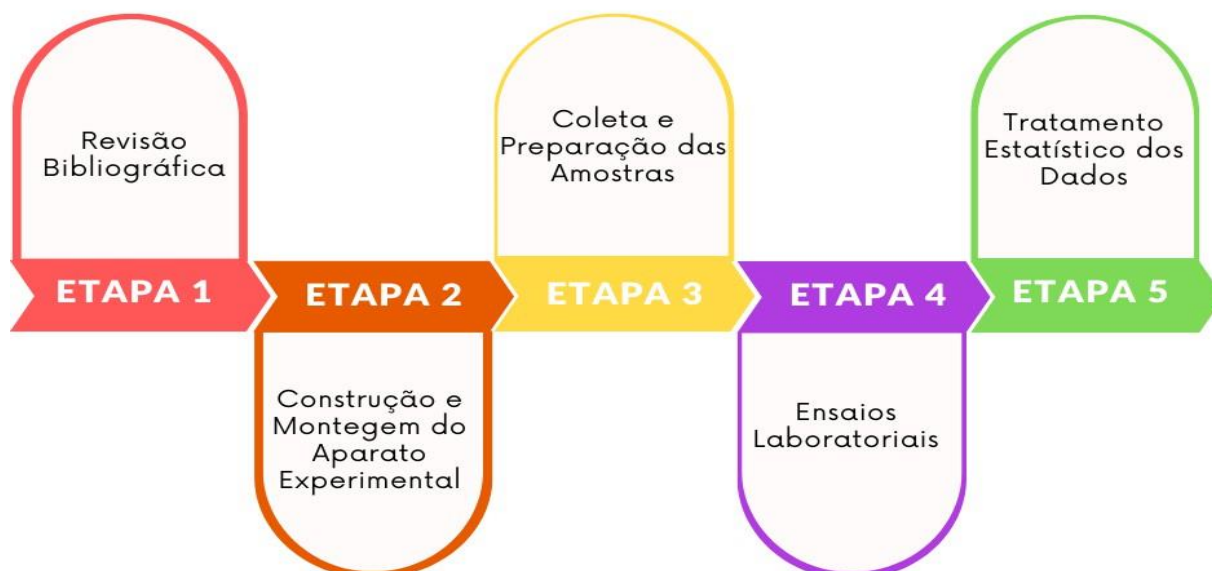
Revisão Bibliográfica

ETAPA 1

ETAPA 2

Construção e Montegem do Aparato Experimental

Coleta e Preparação das Amostras

ETAPA 3

ETAPA 4

Ensaios Laboratoriais

Tratamento Estatístico dos Dados

ETAPA 5